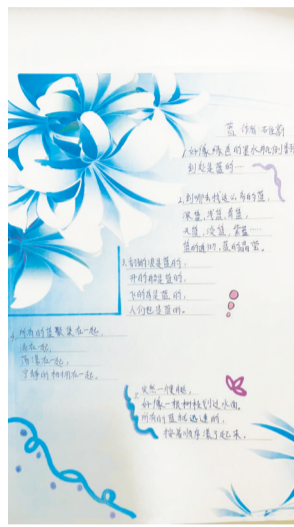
蓝 作者：石俊莉

1.仿佛，绿色的星水都化做了蓝射，到处是蓝的……

2.到哪儿找这么多的蓝，
深蓝，浅蓝，青蓝，
天蓝，淡蓝，紫蓝……
蓝的透明，蓝的晶莹。

3.看的流是蓝的，
开的花是蓝的，
飞的鸟是蓝的，
人们也是蓝的。

4.所有的蓝聚集在一起，
涌在一起，
荡漾在一起，
宁静的和谐在一起。

5.突然一阵风起，
仿佛一颗树枝划过水面，
所有的蓝都逃逸开，
按着顺序荡了起来。